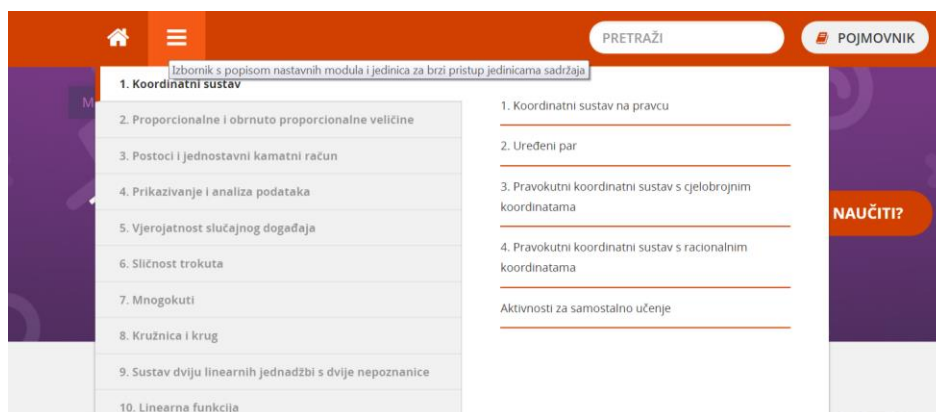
PRETRAŽI

POJMOVNIK

Izbornik s popisom nastavnih modula i jedinica za brzi pristup jedinicama sadržaja

1. Koordinatni sustav

2. Proporcionalne i obrnuto proporcionalne veličine

3. Postoci i jednostavni kamatni račun

4. Prikazivanje i analiza podataka

5. Vjerojatnost slučajnog događaja

6. Sličnost trokuta

7. Mnogokuti

8. Kružnica i krug

9. Sustav dviju linearnih jednadžbi s dvije nepoznanice

10. Linearna funkcija

1. Koordinatni sustav na pravcu

2. Uređeni par

3. Pravokutni koordinatni sustav s cjelobrojnim koordinatama

4. Pravokutni koordinatni sustav s racionalnim koordinatama

Aktivnosti za samostalno učenje

NAUČITI?